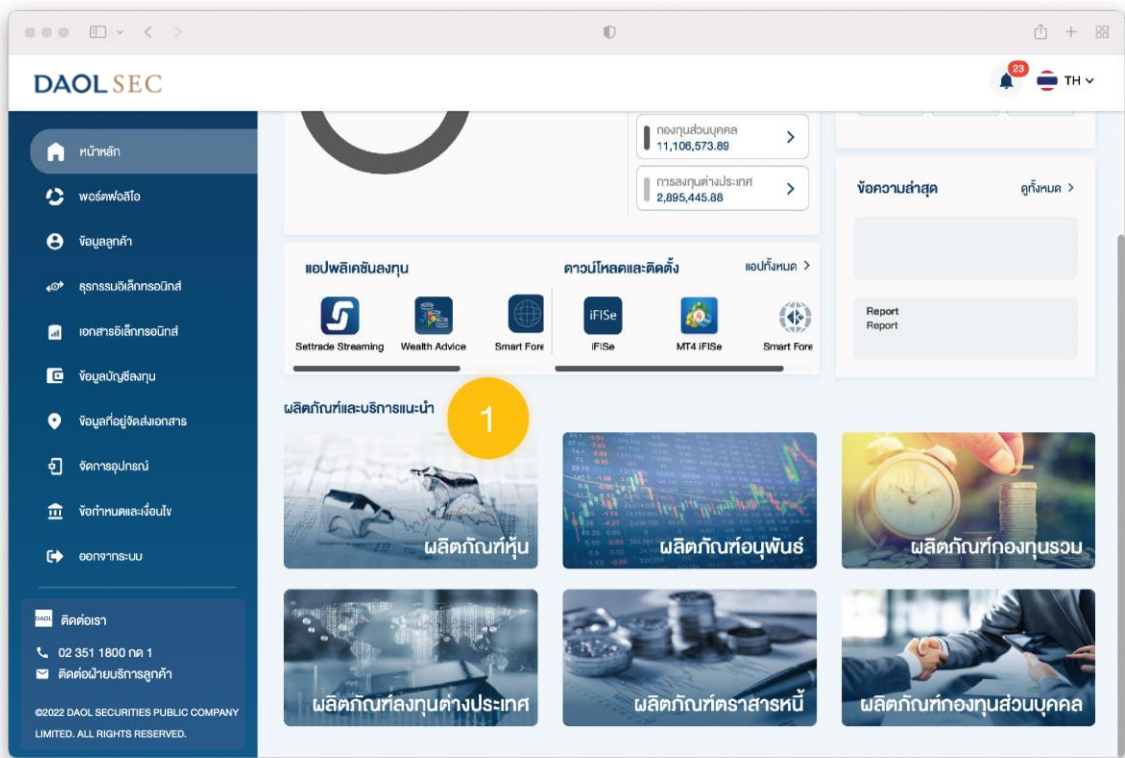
DAOL SEC

23 TH

หน้าหลัก
พอร์ตฟอลิโอ
ข้อมูลลูกค้า
ธุรกรรมอิเล็กทรอนิกส์
เอกสารอิเล็กทรอนิกส์
ข้อมูลบัญชีลงทุน
ข้อมูลที่อยู่จัดส่งเอกสาร
จัดการอุปกรณ์
ข้อกำหนดและเงื่อนไข
ออกจากระบบ

ติดต่อเรา
02 351 1800 กด 1
ติดต่อฝ่ายบริการลูกค้า

©2022 DAOL SECURITIES PUBLIC COMPANY LIMITED. ALL RIGHTS RESERVED.

กองทุนส่วนบุคคล
11,106,573.89

การลงทุนต่างประเทศ
2,895,445.88

ข้อความล่าสุด
ดูทั้งหมด

Report
Report

แอปพลิเคชันลงทุน
Settrade Streaming
Wealth Advice
Smart Fore

ดาวน์โหลดและติดตั้ง
แอปทั้งหมด
iFISe
iFISe
MT4 iFISe
Smart Fore

ผลิตภัณฑ์และบริการแนะนำ
1

ผลิตภัณฑ์หุ้น
ผลิตภัณฑ์อนุพันธ์
ผลิตภัณฑ์กองทุนรวม
ผลิตภัณฑ์ลงทุนต่างประเทศ
ผลิตภัณฑ์ตราสารหนี้
ผลิตภัณฑ์กองทุนส่วนบุคคล